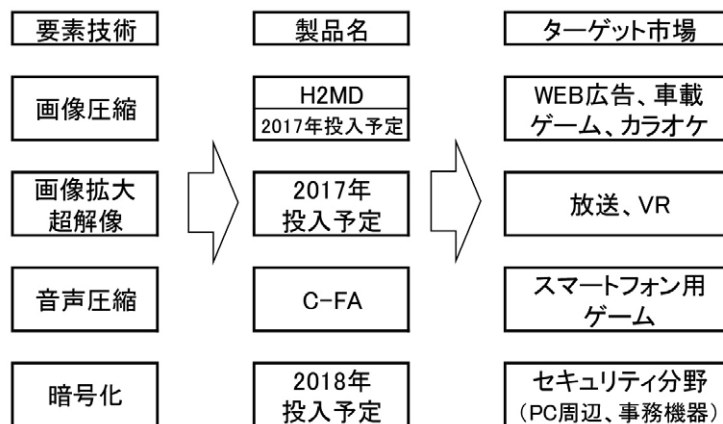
要素技術

画像圧縮

画像拡大
超解像

音声圧縮

暗号化

製品名

H2MD
2017年投入予定

2017年
投入予定

C-FA

2018年
投入予定

ターゲット市場

WEB広告、車載
ゲーム、カラオケ

放送、VR

スマートフォン用
ゲーム

セキュリティ分野
(PC周辺、事務機器)